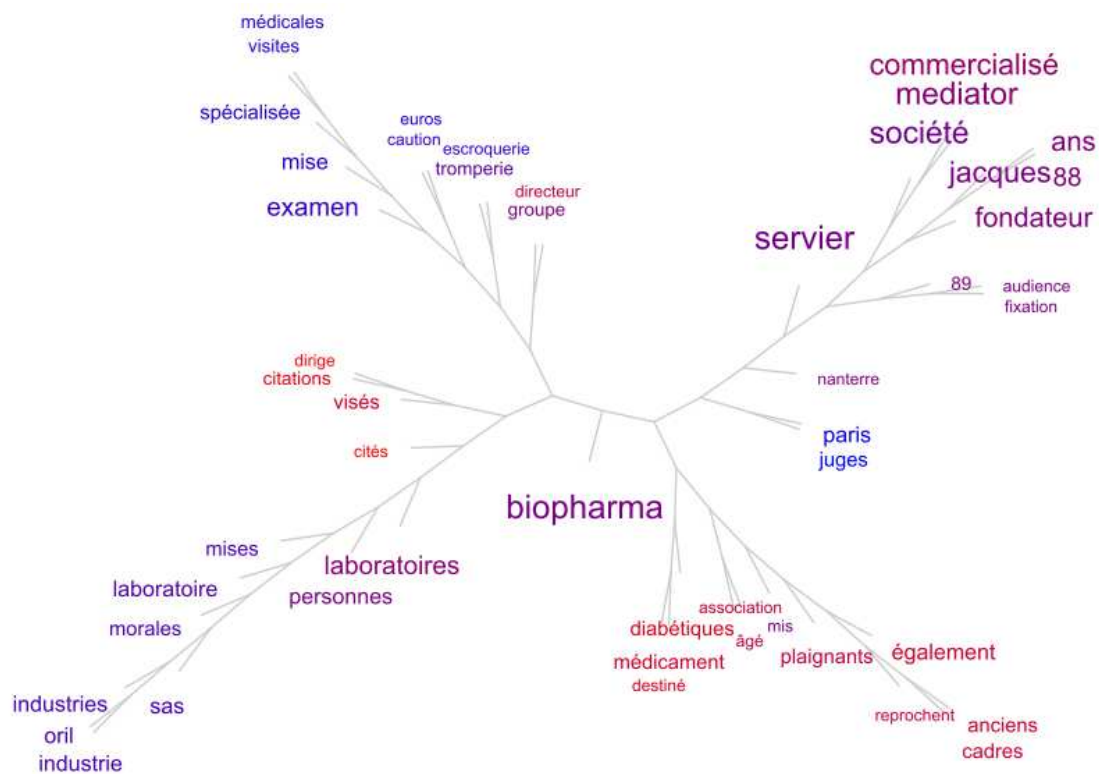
médicales
visites
spécialisée
mise
examen
euros
caution
escroquerie
tromperie
directeur
groupe
commercialisé
mediator
société
ans
jacques
88
fondateur
servier
89
audience
fixation
dirige
citations
visés
cités
nanterre
paris
juges
biopharma
mises
laboratoire
laboratoires
personnes
morales
industries
sas
oril
industrie
association
diabétiques
mis
âgé
médicament
destiné
plaignants
également
reprochent
anciens
cadres